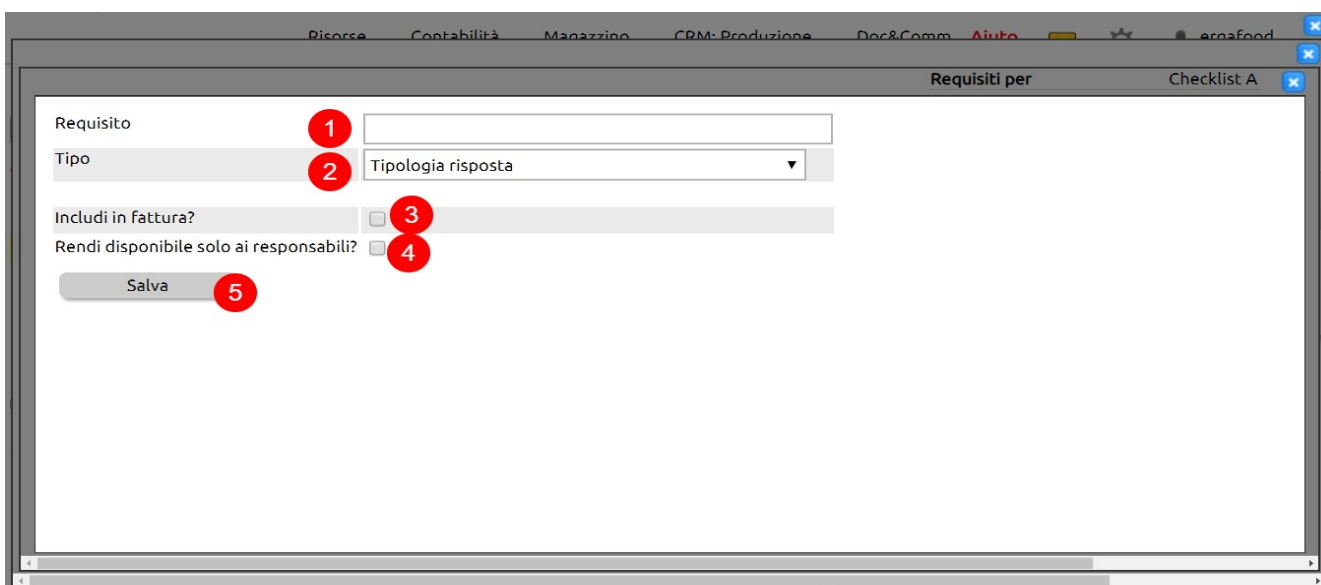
Risorse Contabilità Magazzino CRM: Produzione Doc&Comm Aiuto ergafood

Requisiti per Checklist A

Requisito 1

Tipo 2 Tipologia risposta ▼

Includi in fattura? 3

Rendi disponibile solo ai responsabili? 4

Salva 5